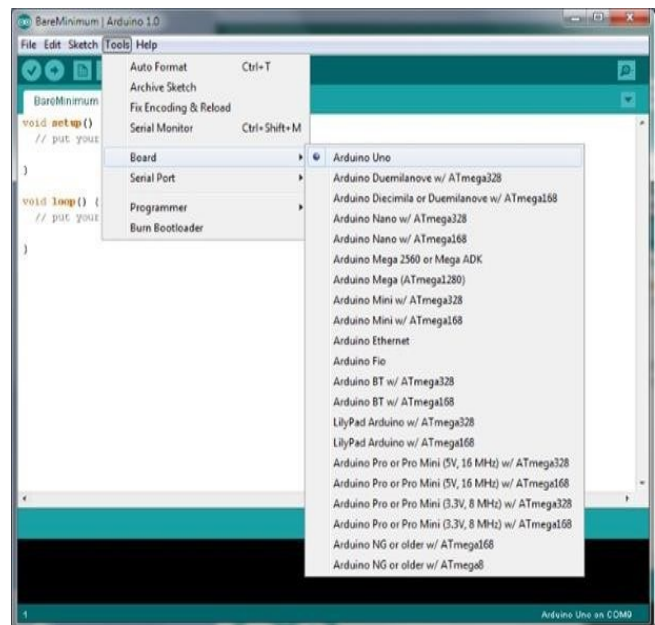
BareMinimum | Arduino 1.0

File Edit Sketch Tools Help

BareMinimum

void setup() {
// put your

}

void loop() {
// put your

}

Auto Format Ctrl+T
Archive Sketch
Fix Encoding & Reload
Serial Monitor Ctrl+Shift+M

Board
Serial Port

Programmer
Burn Bootloader

Arduino Uno
Arduino Duemilanove w/ ATmega328
Arduino Diecimila or Duemilanove w/ ATmega168
Arduino Nano w/ ATmega328
Arduino Nano w/ ATmega168
Arduino Mega 2560 or Mega ADK
Arduino Mega (ATmega1280)
Arduino Mini w/ ATmega328
Arduino Mini w/ ATmega168
Arduino Ethernet
Arduino Fio
Arduino BT w/ ATmega328
Arduino BT w/ ATmega168
LilyPad Arduino w/ ATmega328
LilyPad Arduino w/ ATmega168
Arduino Pro or Pro Mini (5V, 16 MHz) w/ ATmega328
Arduino Pro or Pro Mini (5V, 16 MHz) w/ ATmega168
Arduino Pro or Pro Mini (3.3V, 8 MHz) w/ ATmega328
Arduino Pro or Pro Mini (3.3V, 8 MHz) w/ ATmega168
Arduino NG or older w/ ATmega168
Arduino NG or older w/ ATmega8

1

Arduino Uno on COM9